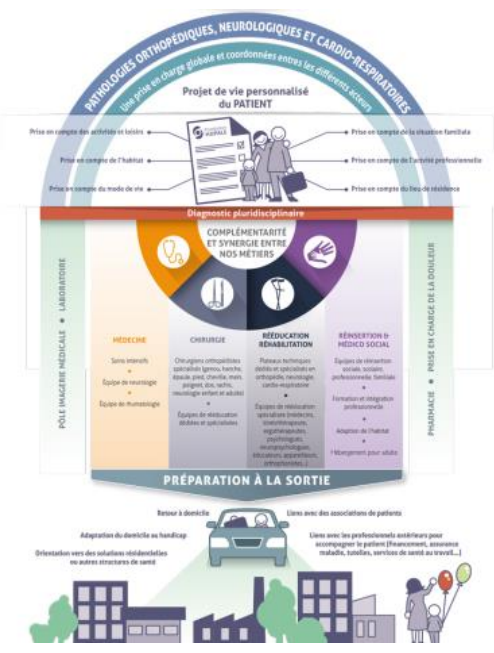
PATHOLOGIES ORTHOPÉDIQUES, NEUROLOGIQUES ET CARDIO-RESPIRATOIRES

Une prise en charge globale et coordonnées entre les différents acteurs

Projet de vie personnalisé du PATIENT

Prise en compte des activités et loisirs

Prise en compte de l'habitat

Prise en compte du mode de vie

Prise en compte de la situation familiale

Prise en compte de l'activité professionnelle

Prise en compte du lieu de résidence

Diagnostic pluridisciplinaire

COMPLÉMENTARITÉ ET SYNERGIE ENTRE NOS MÉTIERS

PÔLE IMAGERIE MÉDICALE • LABORATOIRE

PHARMACIE • PRISE EN CHARGE DE LA DOULEUR

MÉDECINE

Soins intensifs

Équipe de neurologie

Équipe de rhumatologie

CHIRURGIE

Chirurgiens orthopédistes spécialisés (genou, hanche, épaule, pied, cheville, main, poignet, dos, rachis, neurologie enfant et adulte)

Équipes de rééducation dédiées et spécialisées

RÉÉDUCATION RÉHABILITATION

Plateaux techniques dédiés et spécialisés en orthopédie, neurologie, cardio-respiratoire

Équipes de rééducation spécialisée (médecins, kinésithérapeutes, ergothérapeutes, psychologues, neuropsychologues, éducateurs, appareilleurs, orthophonistes...)

RÉINSERTION & MÉDICO SOCIAL

Équipes de réinsertion sociale, scolaire, professionnelle, familiale

Formation et intégration professionnelle

Adaption de l'habitat

Hébergement pour adultes

PRÉPARATION À LA SORTIE

Retour à domicile

Adaptation du domicile au handicap

Orientation vers des solutions résidentielles ou autres structures de santé

Liens avec des associations de patients

Liens avec les professionnels extérieurs pour accompagner le patient (financement, assurance maladie, tutelles, services de santé au travail...)